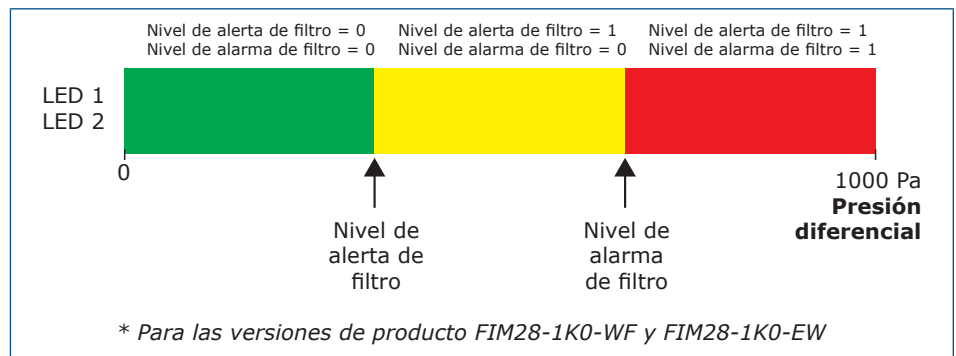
Nivel de alerta de filtro = 0
Nivel de alarma de filtro = 0

Nivel de alerta de filtro = 1
Nivel de alarma de filtro = 0

Nivel de alerta de filtro = 1
Nivel de alarma de filtro = 1

LED 1
LED 2

0

1000 Pa
**Presión diferencial**

Nivel de alerta de filtro

Nivel de alarma de filtro

* *Para las versiones de producto FIM28-1K0-WF y FIM28-1K0-EW*